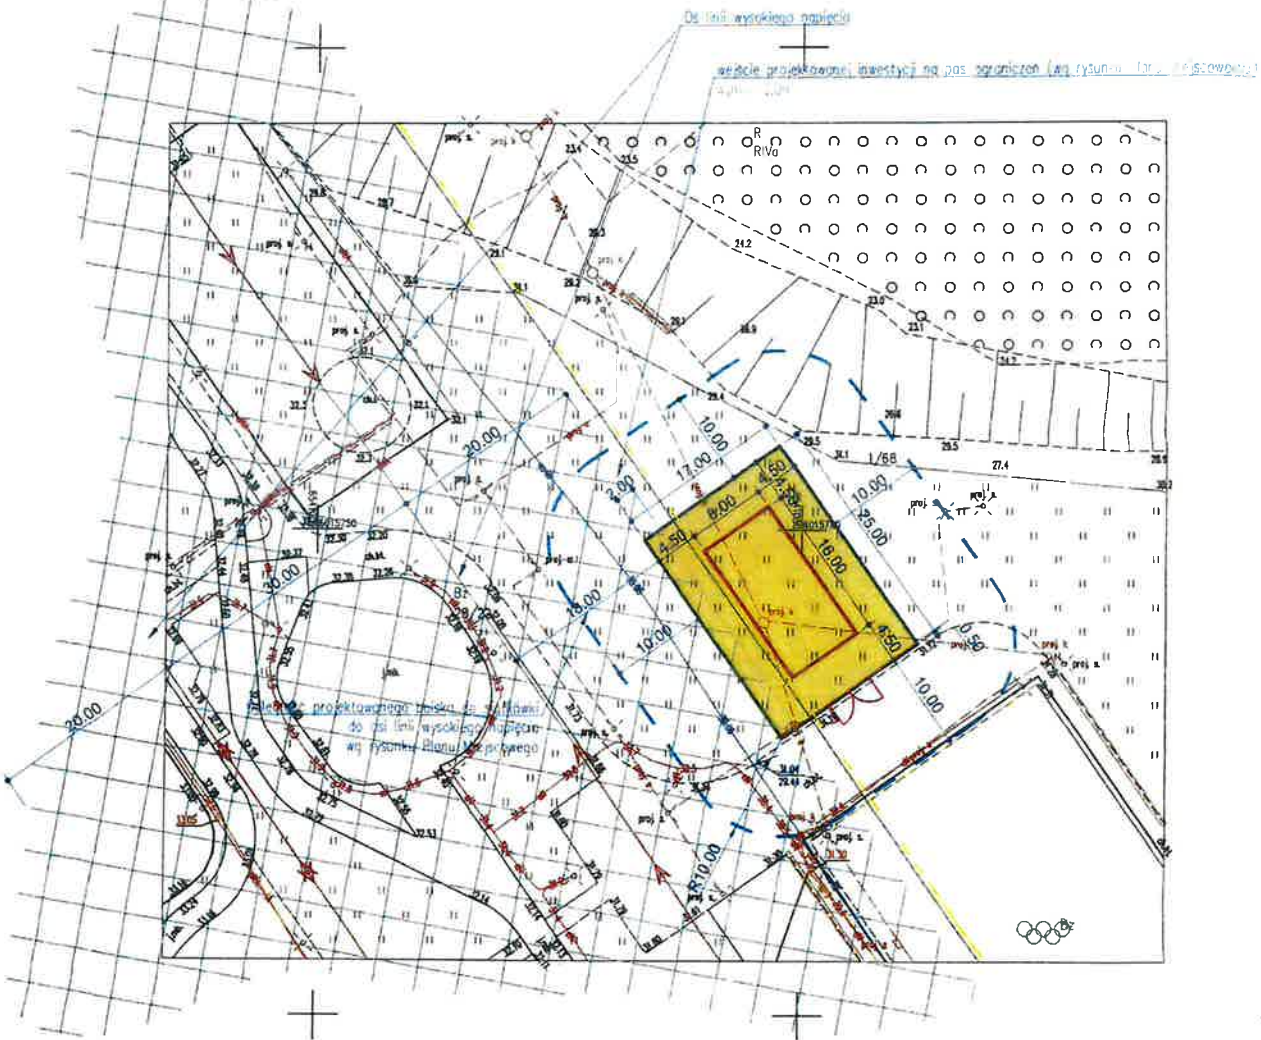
Oś linii wysokiego napięcia

wejście projektowanej inwestycji na pas ograniczeń (wg rysunku Planu Miejscowego)

R
RIVa

1/66

10.00
17.00
6.00
8.00
4.50
10.00
25.00
18.00
4.50
6.50
10.00
2.00
18.00
10.00
20.00
30.00
20.00
R10.00

Pas projektowanego boiska do siatkówki do osi linii wysokiego napięcia wg rysunku Planu Miejscowego

Bz